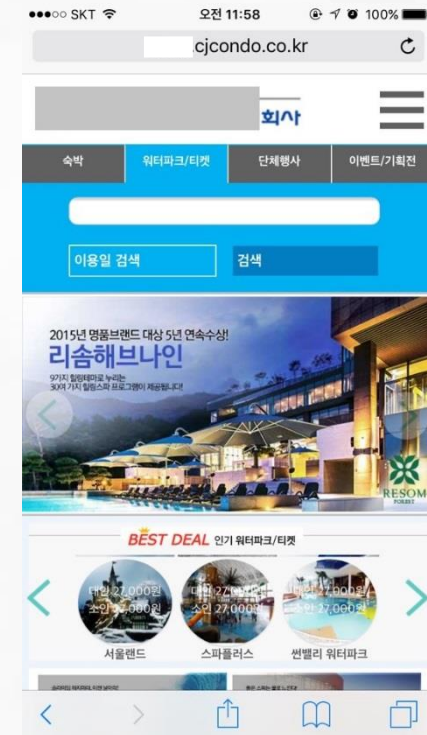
●●●○○ SKT 오전 11:58 100%

.cjcondo.co.kr

회사

숙박 워터파크/티켓 단체행사 이벤트/기획전

이용일 검색 검색

2015년 명품브랜드 대상 5년 연속수상!
리솜해브나인
9가지 힐링테마로 누리는
30여 가지 힐링스파 프로그램이 제공됩니다!

RESOM FOREST

BEST DEAL 인기 워터파크/티켓

대인 27,000원
소인 27,000원
서울랜드

대인 27,000원
소인 27,000원
스파플러스

대인 27,000원
소인 27,000원
썬밸리 워터파크